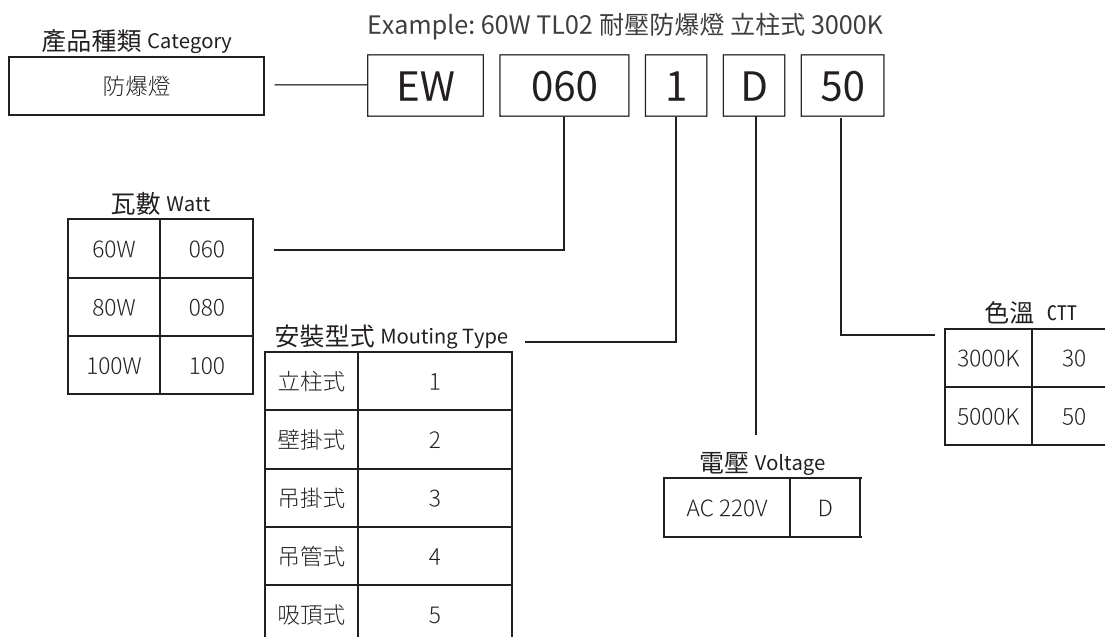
產品種類 Category

防爆燈

Example: 60W TL02 耐壓防爆燈 立柱式 3000K

EW 060 1 D 50

瓦數 Watt

| 60W | 060 |
|---|---|
| 80W | 080 |
| 100W | 100 |

安裝型式 Mouting Type

| 立柱式 | 1 |
|---|---|
| 壁掛式 | 2 |
| 吊掛式 | 3 |
| 吊管式 | 4 |
| 吸頂式 | 5 |

電壓 Voltage

| AC 220V | D |
|---|---|

色溫 CTT

| 3000K | 30 |
|---|---|
| 5000K | 50 |